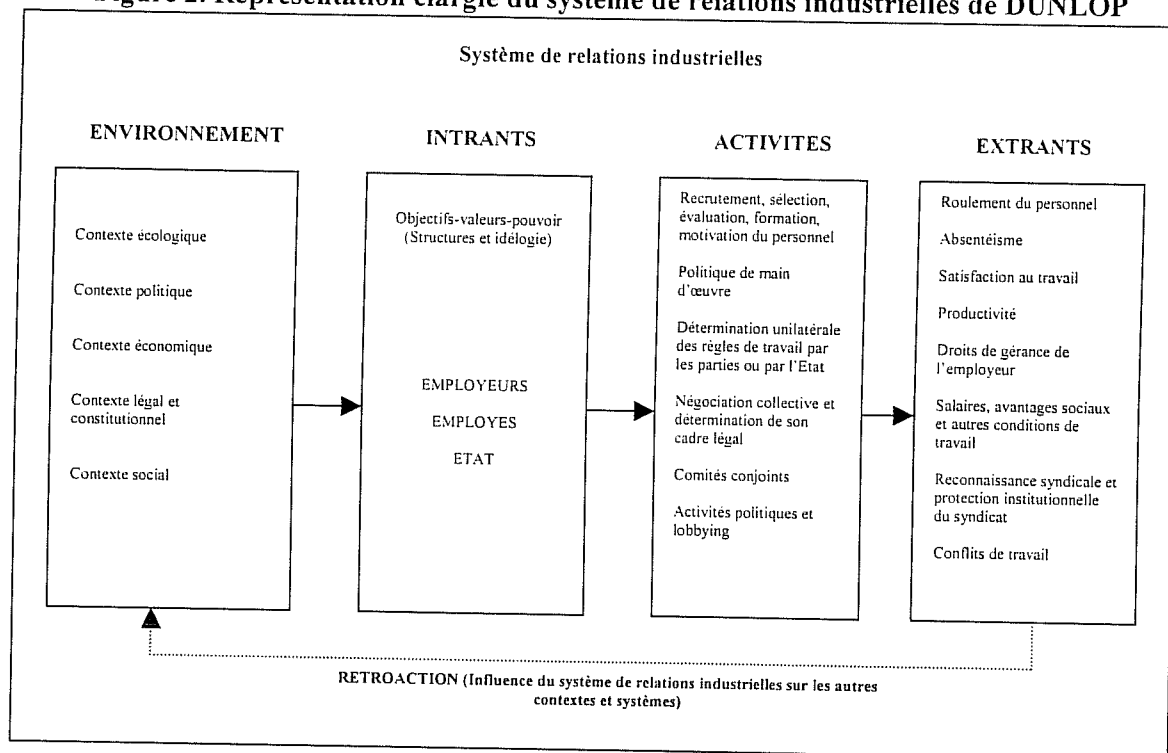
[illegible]igure 2. Représentation élargie du système de relations industrielles de DUNLOP

Système de relations industrielles

ENVIRONNEMENT

Contexte écologique

Contexte politique

Contexte économique

Contexte légal et constitutionnel

Contexte social

INTRANTS

Objectifs-valeurs-pouvoir (Structures et idélogie)

EMPLOYEURS

EMPLOYES

ETAT

ACTIVITES

Recrutement, sélection, évaluation, formation, motivation du personnel

Politique de main d'œuvre

Détermination unilatérale des règles de travail par les parties ou par l'Etat

Négociation collective et détermination de son cadre légal

Comités conjoints

Activités politiques et lobbying

EXTRANTS

Roulement du personnel

Absentéisme

Satisfaction au travail

Productivité

Droits de gérance de l'employeur

Salaires, avantages sociaux et autres conditions de travail

Reconnaissance syndicale et protection institutionnelle du syndicat

Conflits de travail

RETROACTION (Influence du système de relations industrielles sur les autres contextes et systèmes)